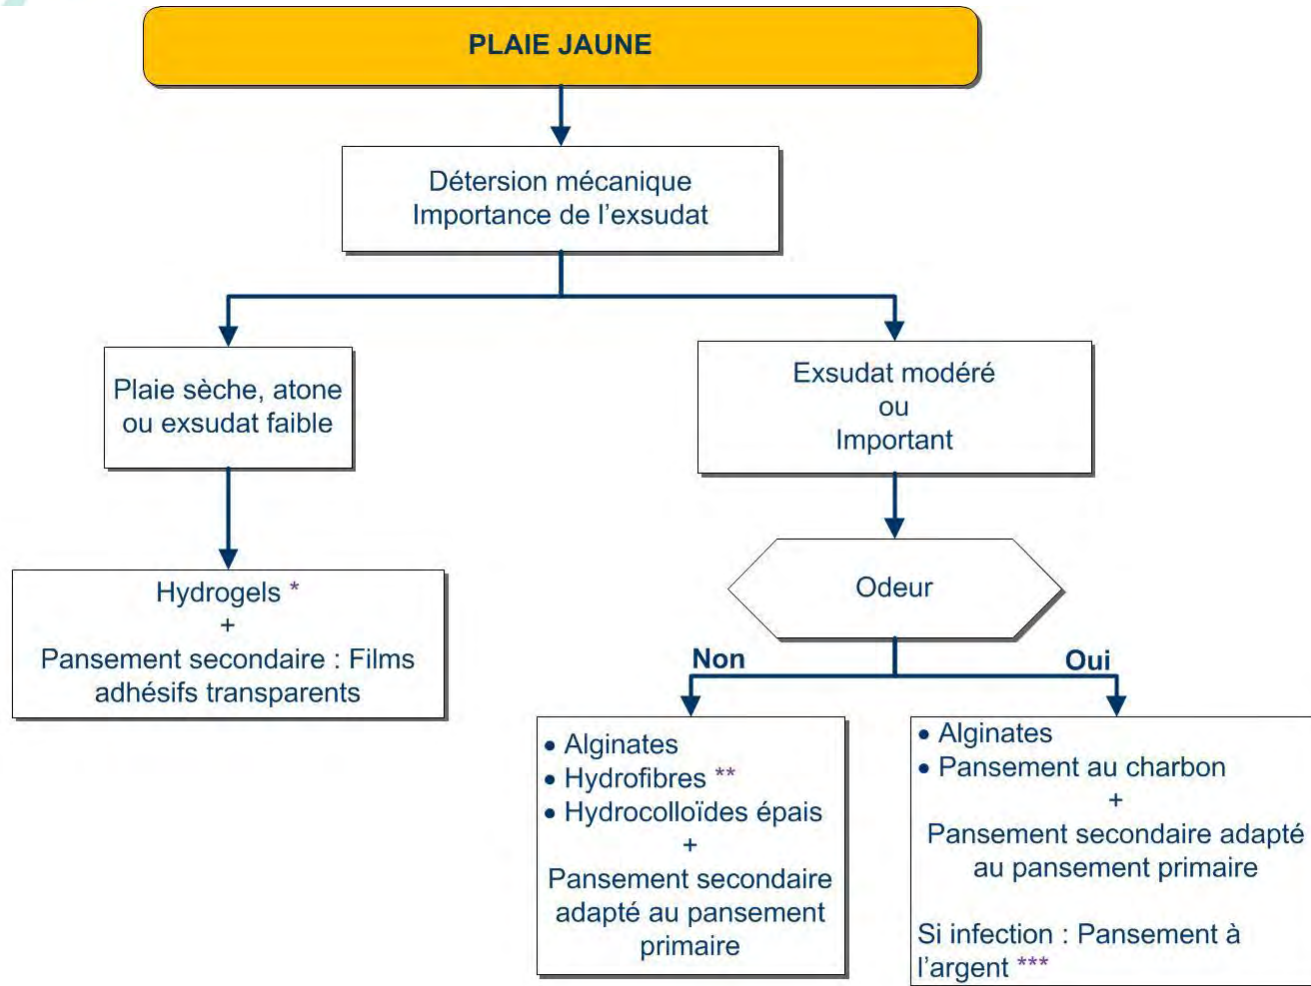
PLAIE JAUNE

Détersion mécanique
Importance de l'exsudat

Plaie sèche, atone ou exsudat faible

Hydrogels *
+
Pansement secondaire : Films adhésifs transparents

Exsudat modéré
ou
Important

Odeur

Non

Oui

• Alginates
• Hydrofibres **
• Hydrocolloïdes épais
+
Pansement secondaire adapté au pansement primaire

• Alginates
• Pansement au charbon
+
Pansement secondaire adapté au pansement primaire

Si infection : Pansement à l'argent ***